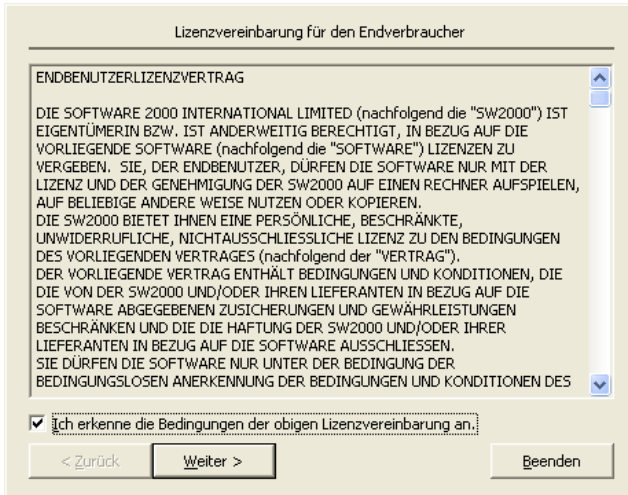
Lizenzvereinbarung für den Endverbraucher

ENDBENUTZERLIZENZVERTRAG

DIE SOFTWARE 2000 INTERNATIONAL LIMITED (nachfolgend die "SW2000") IST EIGENTÜMERIN BZW. IST ANDERWEITIG BERECHTIGT, IN BEZUG AUF DIE VORLIEGENDE SOFTWARE (nachfolgend die "SOFTWARE") LIZENZEN ZU VERGEBEN. SIE, DER ENDBENUTZER, DÜRFEN DIE SOFTWARE NUR MIT DER LIZENZ UND DER GENEHMIGUNG DER SW2000 AUF EINEN RECHNER AUFSPIELEN, AUF BELIEBIGE ANDERE WEISE NUTZEN ODER KOPIEREN.
DIE SW2000 BIETET IHNEN EINE PERSÖNLICHE, BESCHRÄNKTE, UNWIDERRUFLICHE, NICHTAUSSCHLIESSLICHE LIZENZ ZU DEN BEDINGUNGEN DES VORLIEGENDEN VERTRAGES (nachfolgend der "VERTRAG").
DER VORLIEGENDE VERTRAG ENTHÄLT BEDINGUNGEN UND KONDITIONEN, DIE DIE VON DER SW2000 UND/ODER IHREN LIEFERANTEN IN BEZUG AUF DIE SOFTWARE ABGEGEBENEN ZUSICHERUNGEN UND GEWÄHRLEISTUNGEN BESCHRÄNKEN UND DIE DIE HAFTUNG DER SW2000 UND/ODER IHRER LIEFERANTEN IN BEZUG AUF DIE SOFTWARE AUSSCHLIESSEN.
SIE DÜRFEN DIE SOFTWARE NUR UNTER DER BEDINGUNG DER BEDINGUNGSLOSEN ANERKENNUNG DER BEDINGUNGEN UND KONDITIONEN DES

Ich erkenne die Bedingungen der obigen Lizenzvereinbarung an.

< Zurück
Weiter >
Beenden